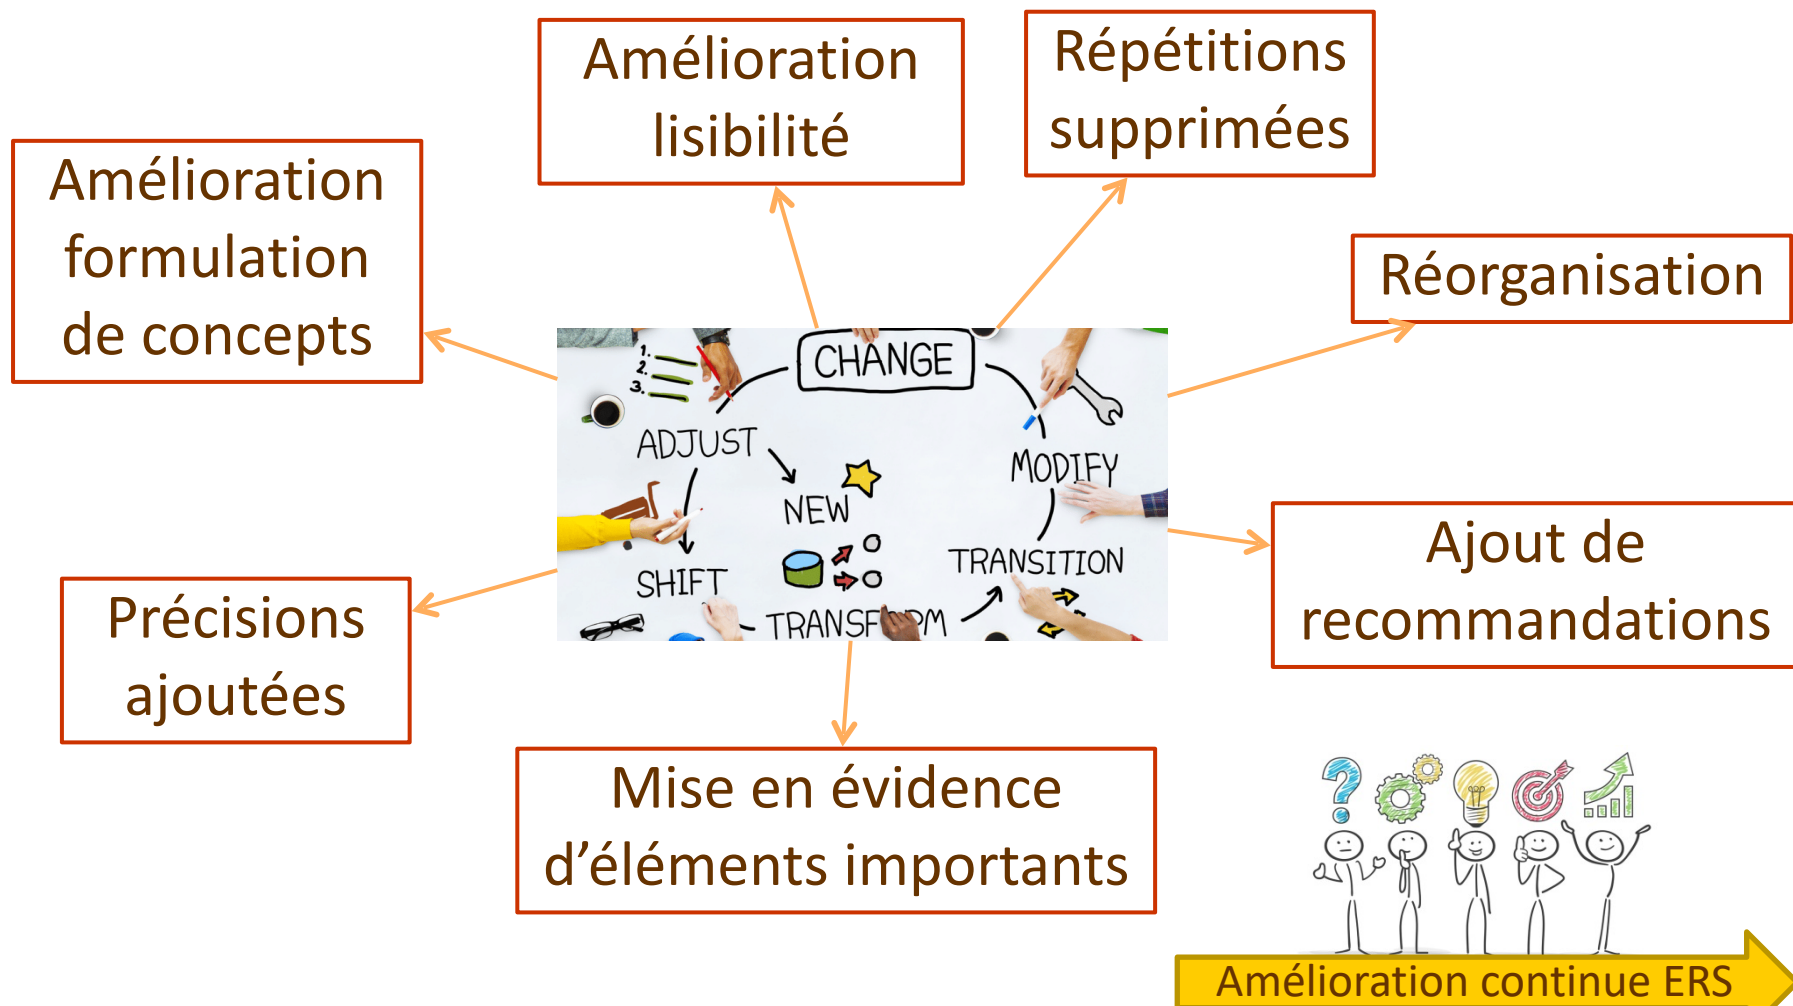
Amélioration lisibilité

Répétitions supprimées

Amélioration formulation de concepts

Réorganisation

1.
2.
3.

CHANGE

ADJUST

MODIFY

NEW

SHIFT

TRANSITION

TRANSF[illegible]RM

Ajout de recommandations

Précisions ajoutées

Mise en évidence d'éléments importants

Amélioration continue ERS